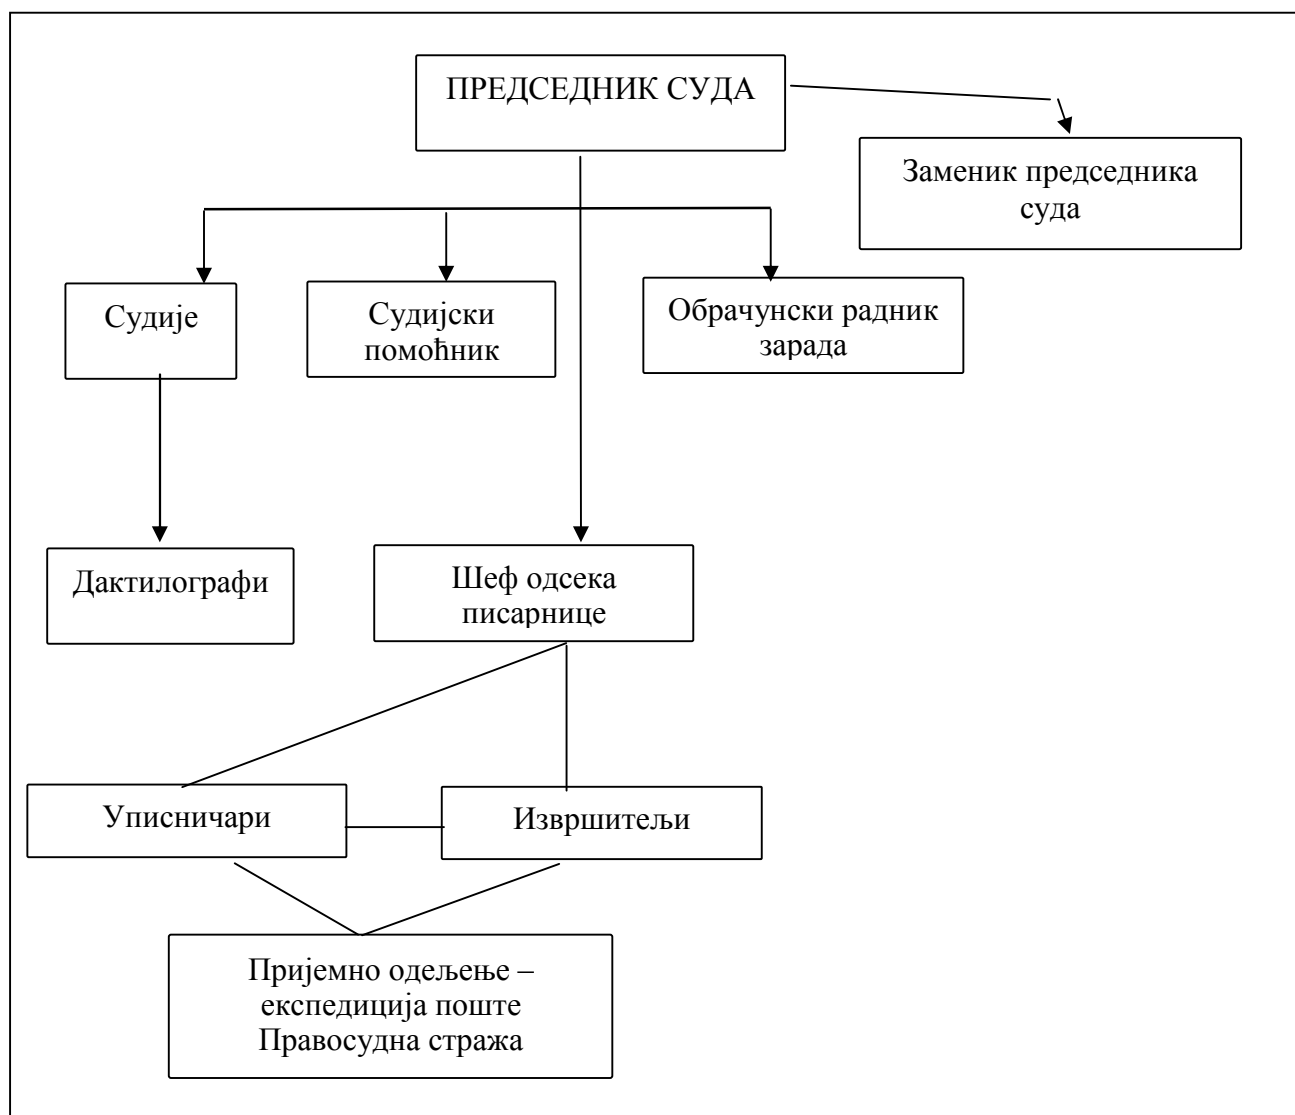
ПРЕДСЕДНИК СУДА

Заменик председника суда

Судије

Судијски помоћник

Обрачунски радник зарада

Дактилографи

Шеф одсека писарнице

Уписничари

Извршитељи

Пријемно одељење – експедиција поште Правосудна стража